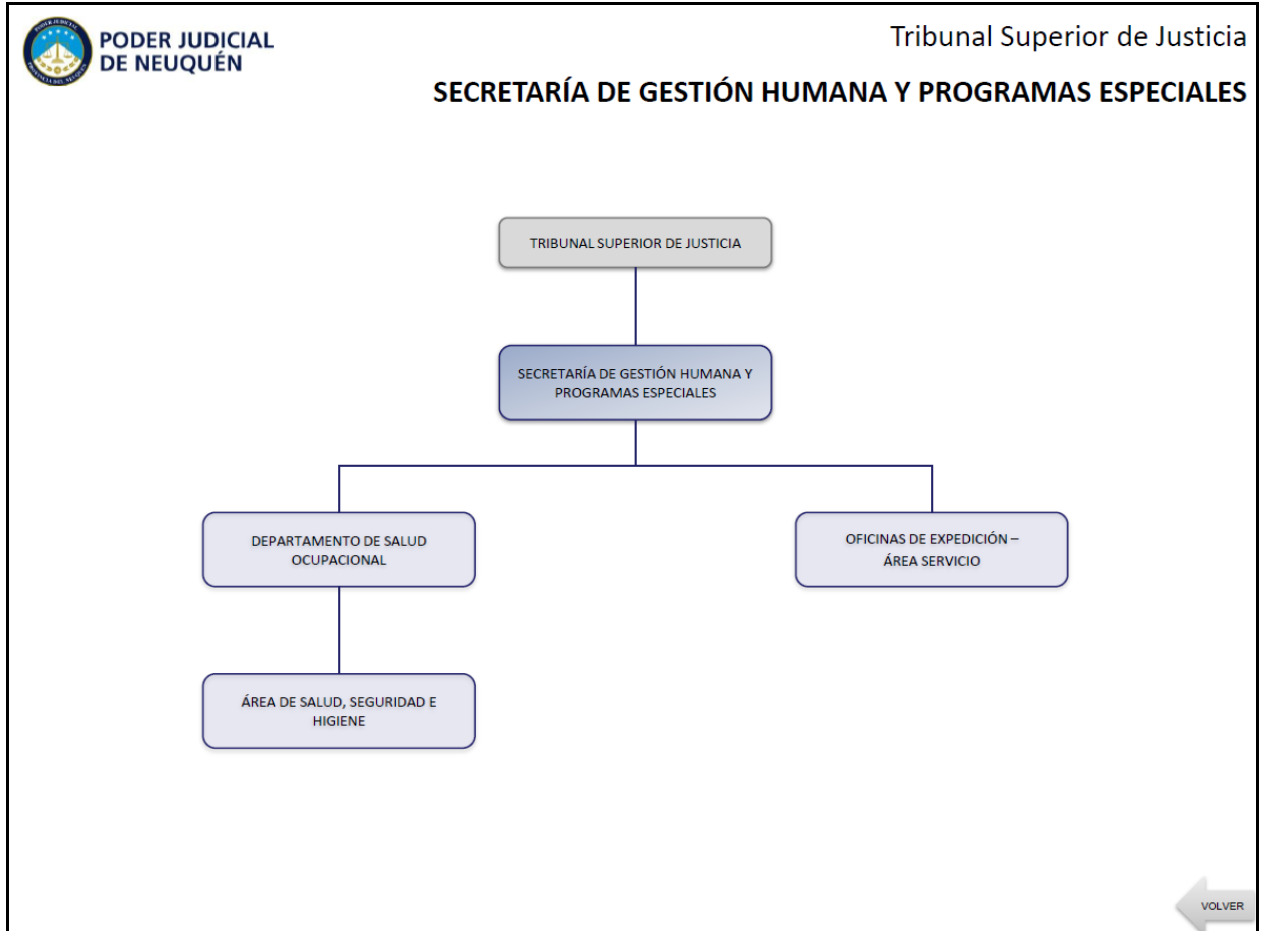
PODER JUDICIAL
DE NEUQUÉN

Tribunal Superior de Justicia

SECRETARÍA DE GESTIÓN HUMANA Y PROGRAMAS ESPECIALES

TRIBUNAL SUPERIOR DE JUSTICIA

SECRETARÍA DE GESTIÓN HUMANA Y PROGRAMAS ESPECIALES

DEPARTAMENTO DE SALUD OCUPACIONAL

OFICINAS DE EXPEDICIÓN – ÁREA SERVICIO

ÁREA DE SALUD, SEGURIDAD E HIGIENE

VOLVER